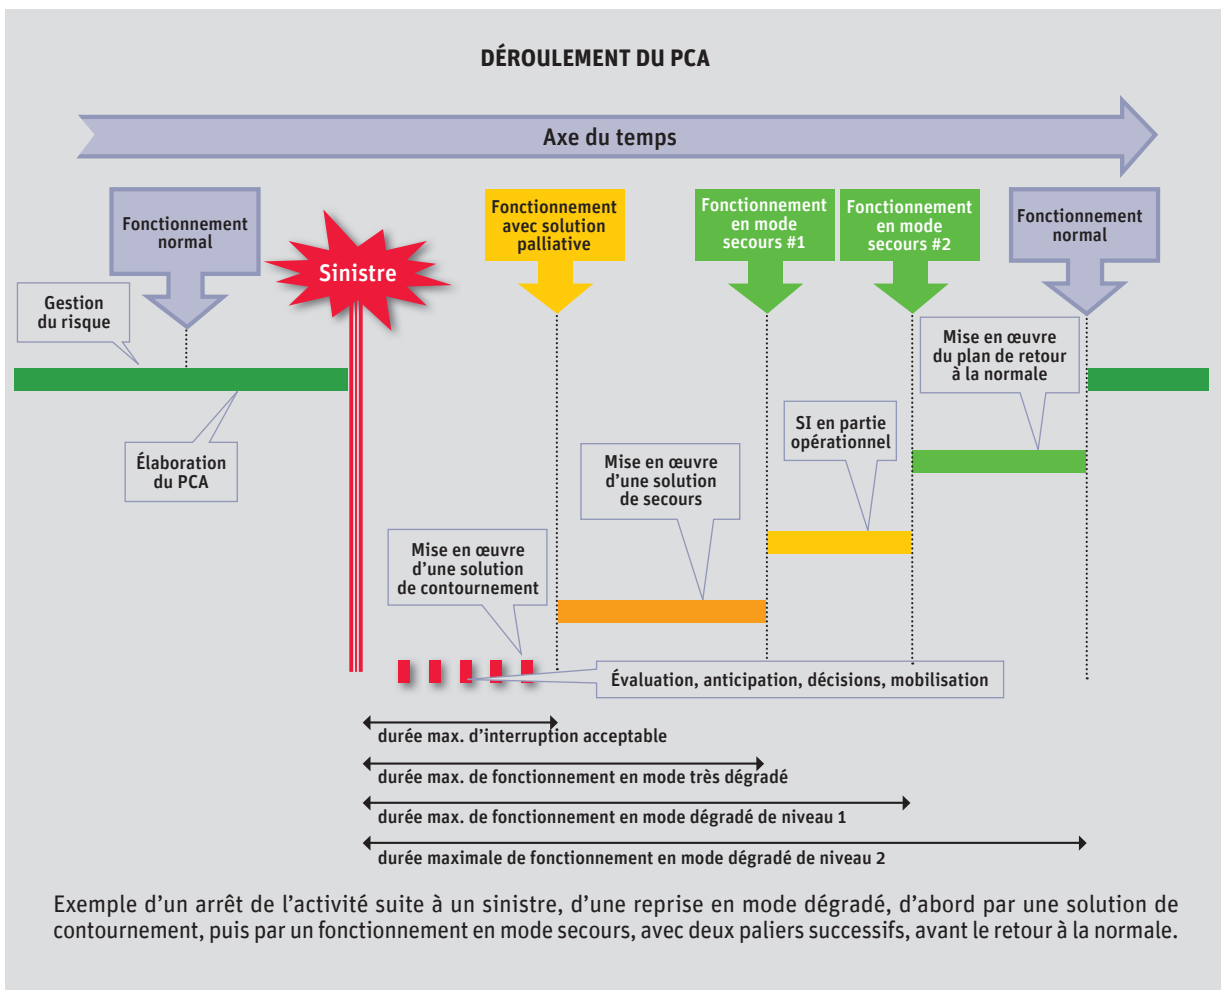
DÉROULEMENT DU PCA

Axe du temps

Fonctionnement normal

Sinistre

Fonctionnement avec solution palliative

Fonctionnement en mode secours #1

Fonctionnement en mode secours #2

Fonctionnement normal

Gestion du risque

Mise en œuvre du plan de retour à la normale

SI en partie opérationnel

Élaboration du PCA

Mise en œuvre d'une solution de secours

Mise en œuvre d'une solution de contournement

Évaluation, anticipation, décisions, mobilisation

durée max. d'interruption acceptable

durée max. de fonctionnement en mode très dégradé

durée max. de fonctionnement en mode dégradé de niveau 1

durée maximale de fonctionnement en mode dégradé de niveau 2

Exemple d'un arrêt de l'activité suite à un sinistre, d'une reprise en mode dégradé, d'abord par une solution de contournement, puis par un fonctionnement en mode secours, avec deux paliers successifs, avant le retour à la normale.